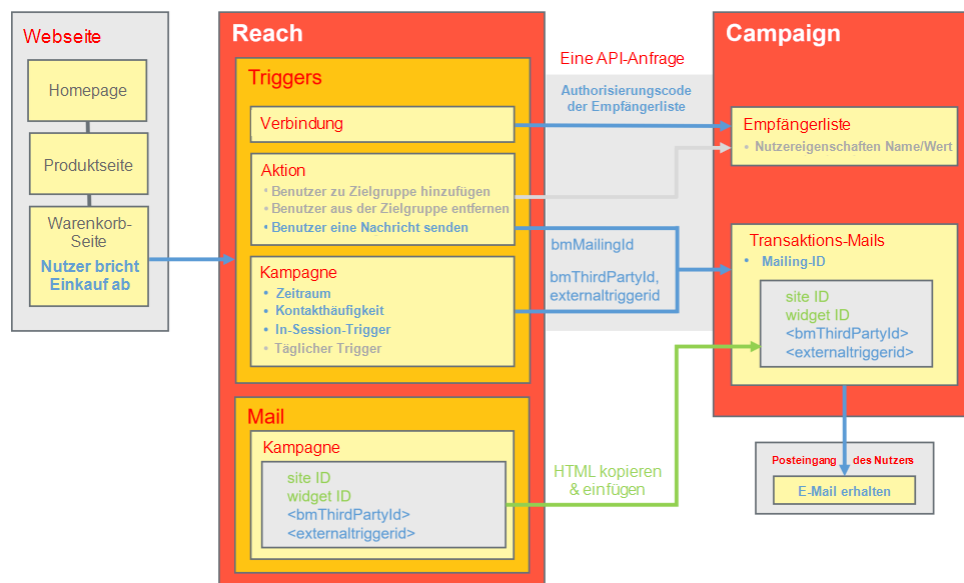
Webseite

Homepage

Produktseite

Warenkorb-Seite

Nutzer bricht Einkauf ab

Reach

Triggers

Verbindung

Aktion

• Benutzer zu Zielgruppe hinzufügen
• Benutzer aus der Zielgruppe entfernen
• Benutzer eine Nachricht senden

Kampagne

• Zeitraum
• Kontakthäufigkeit
• In-Session-Trigger
• Täglicher Trigger

Mail

Kampagne

site ID
widget ID
<bmThirdPartyId>
<externaltriggerid>

Eine API-Anfrage

Authorisierungscode der Empfängerliste

bmMailingId

bmThirdPartyId, externaltriggerid

HTML kopieren & einfügen

Campaign

Empfängerliste

• Nutzereigenschaften Name/Wert

Transaktions-Mails

• Mailing-ID

site ID
widget ID
<bmThirdPartyId>
<externaltriggerid>

Posteingang des Nutzers

E-Mail erhalten